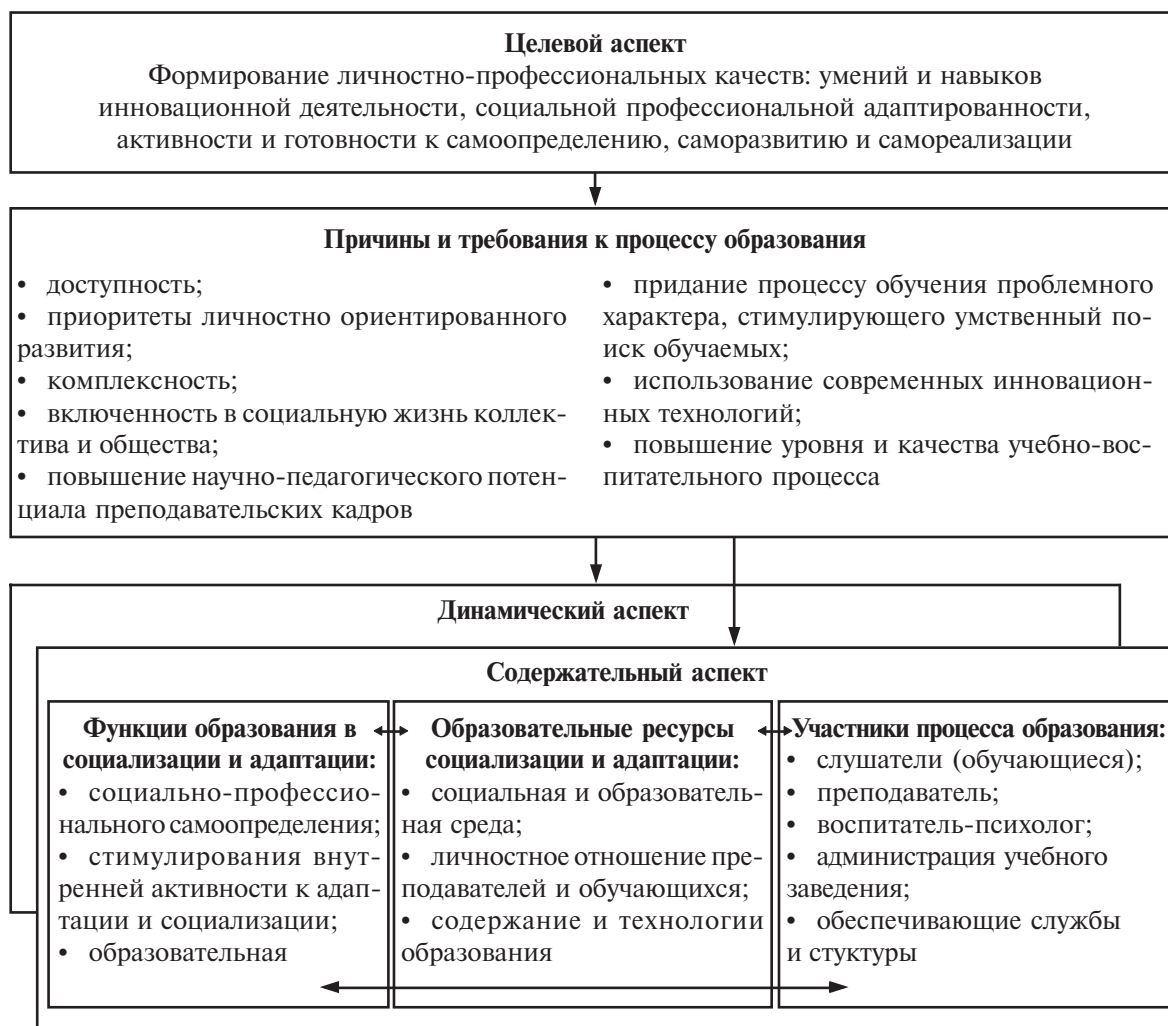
**Целевой аспект**
Формирование личностно-профессиональных качеств: умений и навыков инновационной деятельности, социальной профессиональной адаптированности, активности и готовности к самоопределению, саморазвитию и самореализации

**Причины и требования к процессу образования**

• доступность;
• приоритеты личностно ориентированного развития;
• комплексность;
• включенность в социальную жизнь коллектива и общества;
• повышение научно-педагогического потенциала преподавательских кадров

• придание процессу обучения проблемного характера, стимулирующего умственный поиск обучаемых;
• использование современных инновационных технологий;
• повышение уровня и качества учебно-воспитательного процесса

**Динамический аспект**

**Содержательный аспект**

**Функции образования в социализации и адаптации:**
• социально-профессионального самоопределения;
• стимулирования внутренней активности к адаптации и социализации;
• образовательная

**Образовательные ресурсы социализации и адаптации:**
• социальная и образовательная среда;
• личностное отношение преподавателей и обучающихся;
• содержание и технологии образования

**Участники процесса образования:**
• слушатели (обучающиеся);
• преподаватель;
• воспитатель-психолог;
• администрация учебного заведения;
• обеспечивающие службы и стуктуры